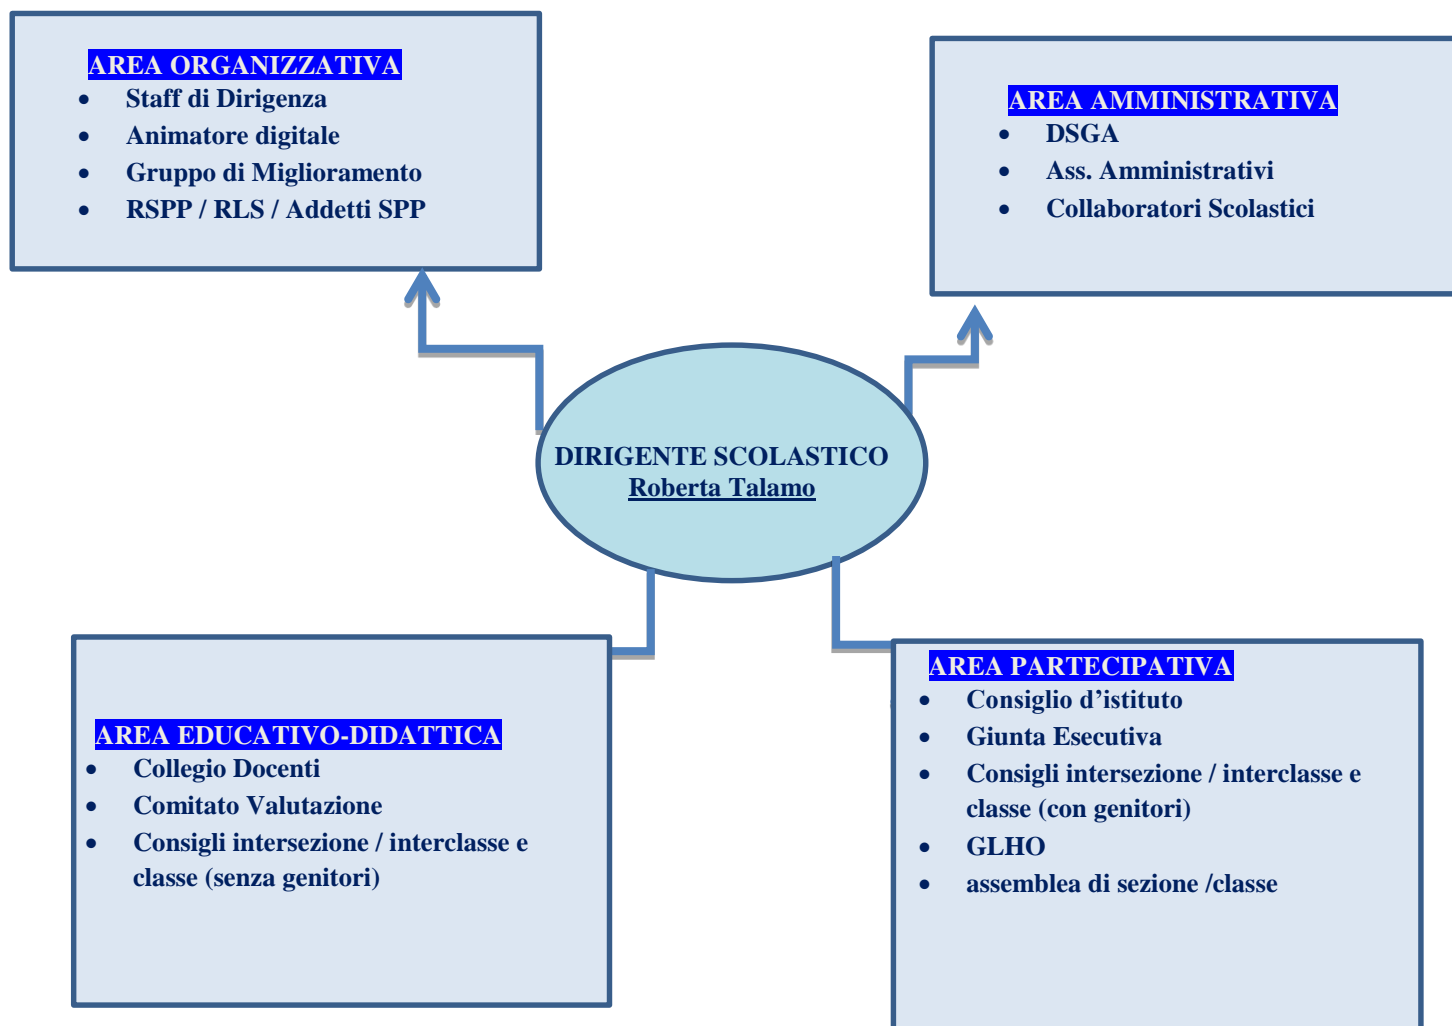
AREA ORGANIZZATIVA
- Staff di Dirigenza
- Animatore digitale
- Gruppo di Miglioramento
- RSPP / RLS / Addetti SPP

AREA AMMINISTRATIVA
- DSGA
- Ass. Amministrativi
- Collaboratori Scolastici

DIRIGENTE SCOLASTICO
Roberta Talamo

AREA EDUCATIVO-DIDATTICA
- Collegio Docenti
- Comitato Valutazione
- Consigli intersezione / interclasse e classe (senza genitori)

AREA PARTECIPATIVA
- Consiglio d'istituto
- Giunta Esecutiva
- Consigli intersezione / interclasse e classe (con genitori)
- GLHO
- assemblea di sezione /classe